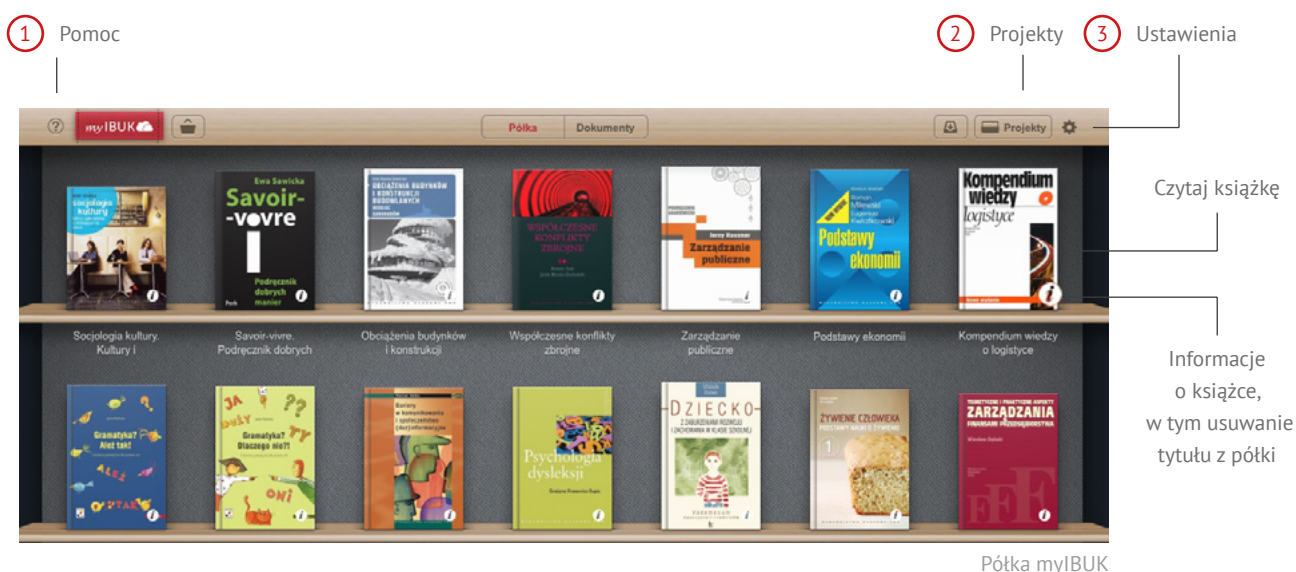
1 Pomoc

2 Projekty

3 Ustawienia

myIBUK

Półka Dokumenty

Projekty

Socjologia kultury. Kultury i

Savoir-vivre. Podręcznik dobrych

Obciążenia budynków i konstrukcji

Współczesne konflikty zbrojne

Zarządzanie publiczne

Podstawy ekonomii

Kompendium wiedzy o logistyce

Czytaj książkę

Informacje o książce, w tym usuwanie tytułu z półki

Półka myIBUK